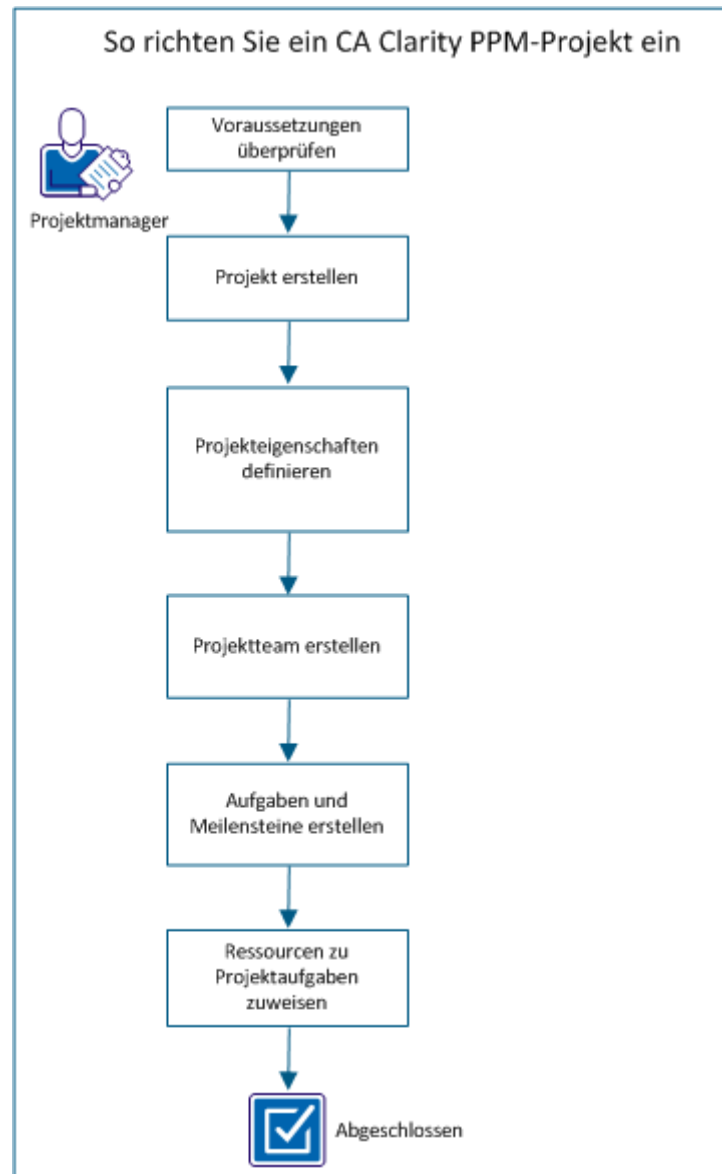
So richten Sie ein CA Clarity PPM-Projekt ein

Projektmanager

Voraussetzungen überprüfen

Projekt erstellen

Projekteigenschaften definieren

Projektteam erstellen

Aufgaben und Meilensteine erstellen

Ressourcen zu Projektaufgaben zuweisen

Abgeschlossen